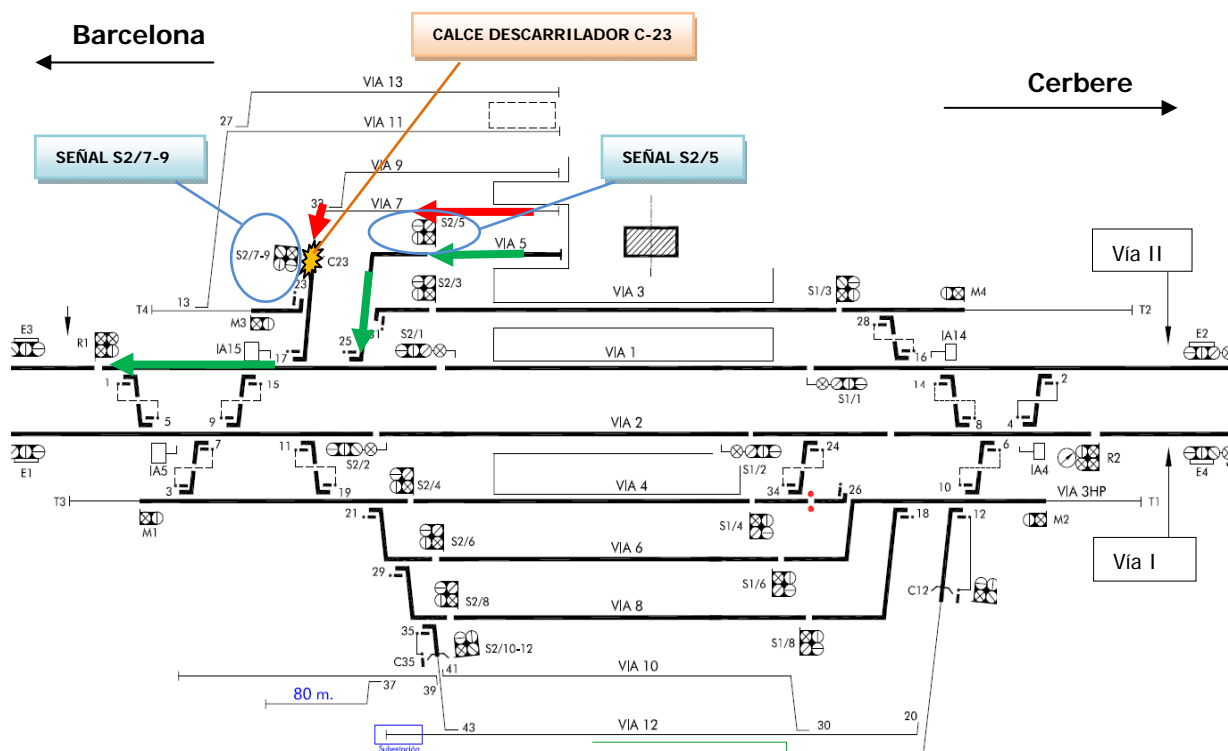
Barcelona

CALCE DESCARRILADOR C-23

Cerbere

VIA 13

27

VIA 11

SEÑAL S2/7-9

SEÑAL S2/5

VIA 9

33

VIA 7

S2/5

S2/7-9

C23

VIA 5

Vía II

23

13

S2/3

VIA 3

S1/3

M4

T4

T2

M3

28

E3

R1

IA15

25

S2/1

IA14

E2

17

VIA 1

16

1

15

S1/1

14

2

5

9

8

4

VIA 2

E1

IA5

7

11

S2/2

S1/2

24

6

IA4

R2

E4

3

19

S2/4

VIA 4

34

26

10

VIA 3HP

T3

T1

M1

21

S1/4

18

12

M2

S2/6

VIA 6

29

S1/6

C12

Vía I

S2/8

VIA 8

35

S2/10-12

S1/8

C35

41

VIA 10

37

80 m.

39

20

43

VIA 12

30

Subestación